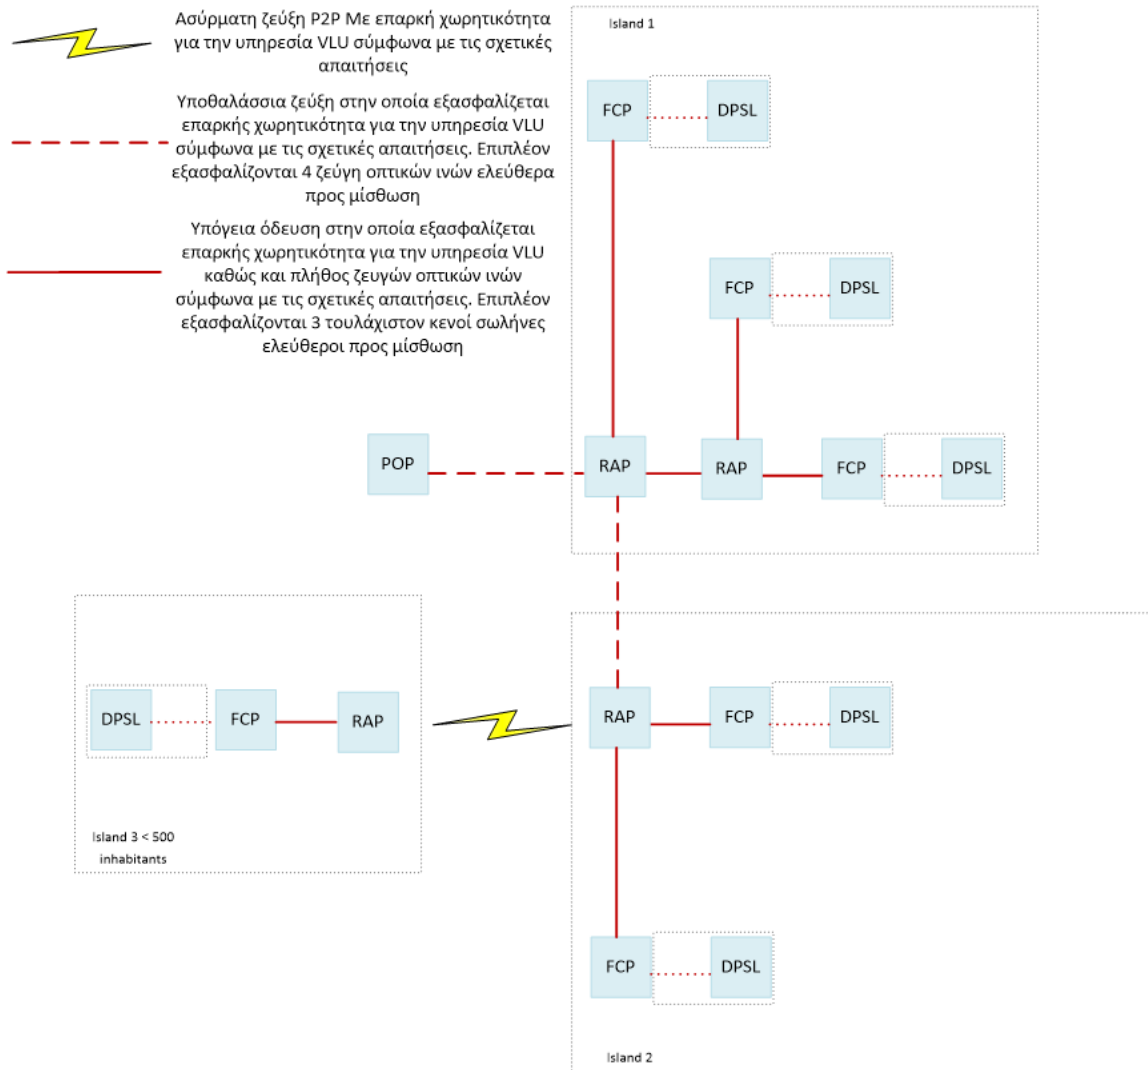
Ασύρματη ζεύξη P2P Με επαρκή χωρητικότητα για την υπηρεσία VLU σύμφωνα με τις σχετικές απαιτήσεις

Υποθαλάσσια ζεύξη στην οποία εξασφαλίζεται επαρκής χωρητικότητα για την υπηρεσία VLU σύμφωνα με τις σχετικές απαιτήσεις. Επιπλέον εξασφαλίζονται 4 ζεύγη οπτικών ινών ελεύθερα προς μίσθωση

Υπόγεια όδευση στην οποία εξασφαλίζεται επαρκής χωρητικότητα για την υπηρεσία VLU καθώς και πλήθος ζευγών οπτικών ινών σύμφωνα με τις σχετικές απαιτήσεις. Επιπλέον εξασφαλίζονται 3 τουλάχιστον κενοί σωλήνες ελεύθεροι προς μίσθωση

Island 1

FCP

DPSL

FCP

DPSL

POP

RAP

RAP

FCP

DPSL

DPSL

FCP

RAP

RAP

FCP

DPSL

Island 3 < 500 inhabitants

FCP

DPSL

Island 2